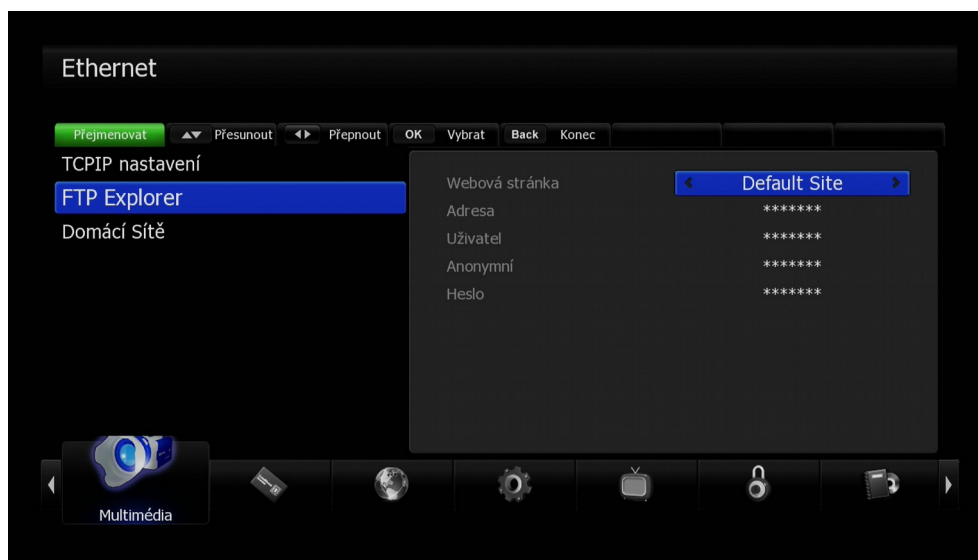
Ethernet

Přejmenovat ▲▼ Přesunout ◄► Přepnout OK Vybrat Back Konec

TCPIP nastavení
FTP Explorer
Domácí Sítě

| | |
|---|---|
| Webová stránka | Default Site |
| Adresa | ******* |
| Uživatel | ******* |
| Anonymní | ******* |
| Heslo | ******* |

Multimédia